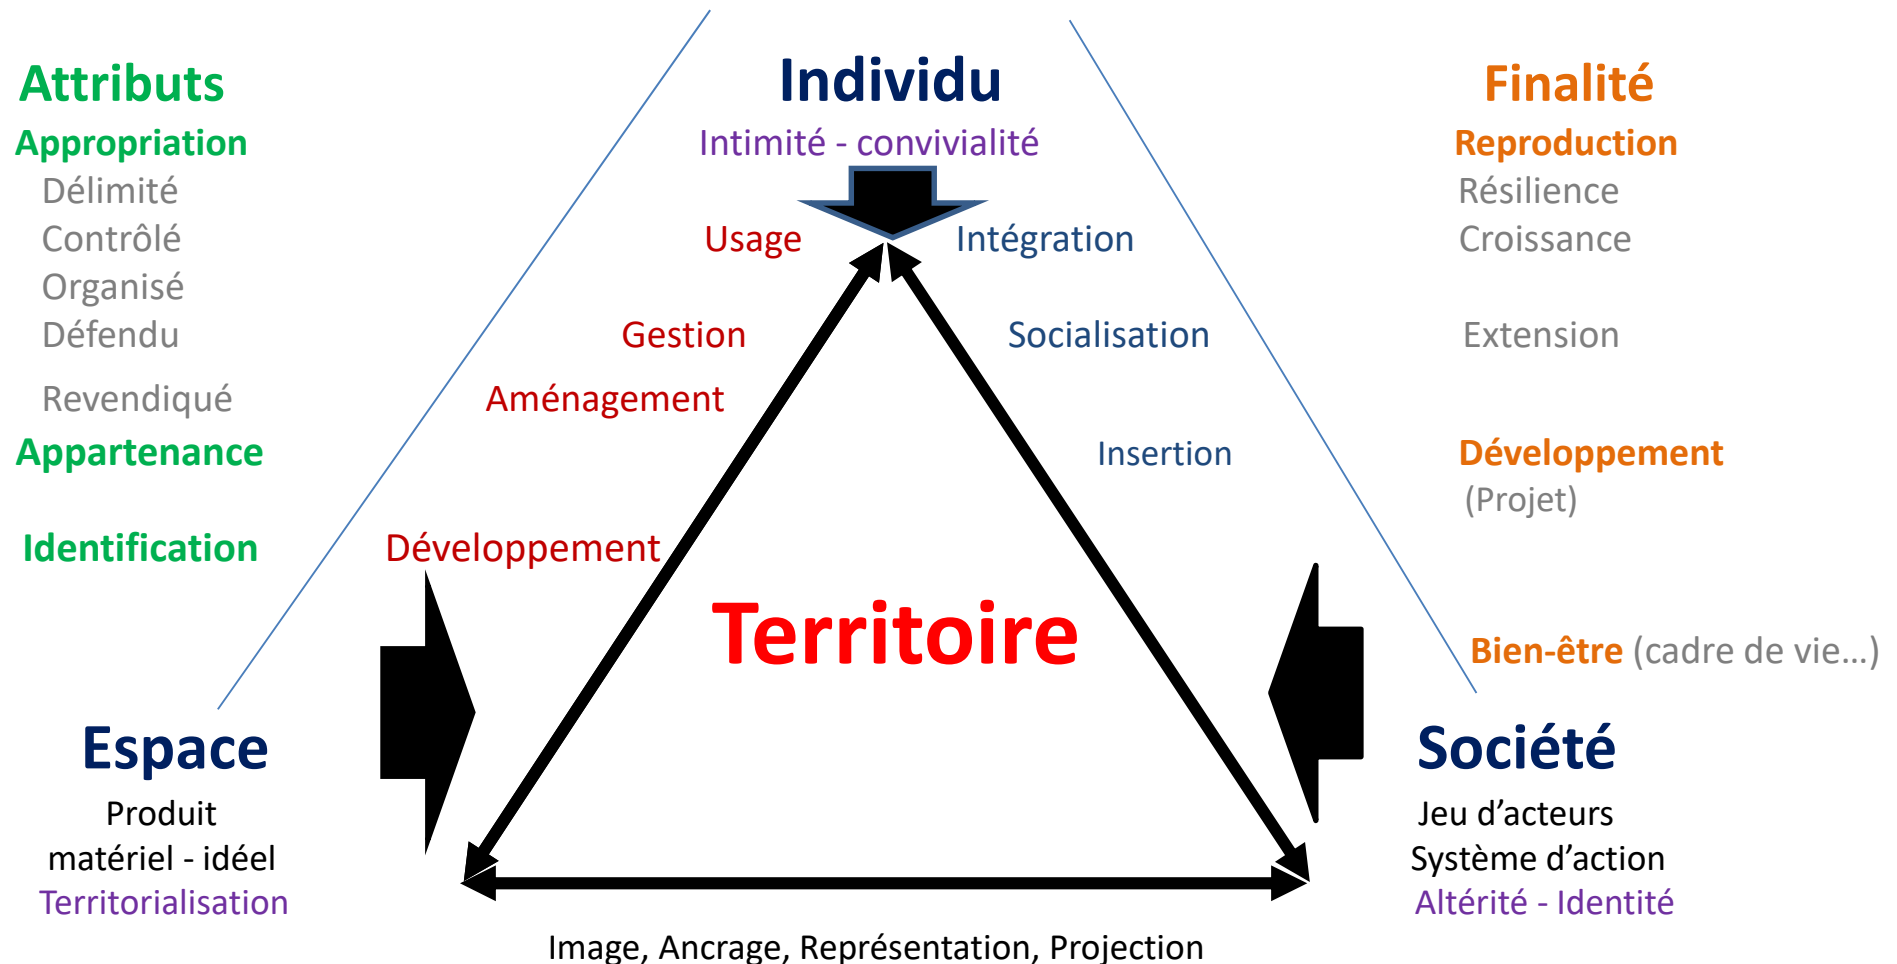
Attributs
Appropriation
Délimité
Contrôlé
Organisé
Défendu
Revendiqué
Appartenance
Identification

Individu
Intimité - convivialité
Usage
Intégration
Gestion
Socialisation
Aménagement
Insertion
Développement

Finalité
Reproduction
Résilience
Croissance
Extension
Développement
(Projet)
Bien-être (cadre de vie…)

Territoire

Espace
Produit
matériel - idéel
Territorialisation

Société
Jeu d'acteurs
Système d'action
Altérité - Identité

Image, Ancrage, Représentation, Projection